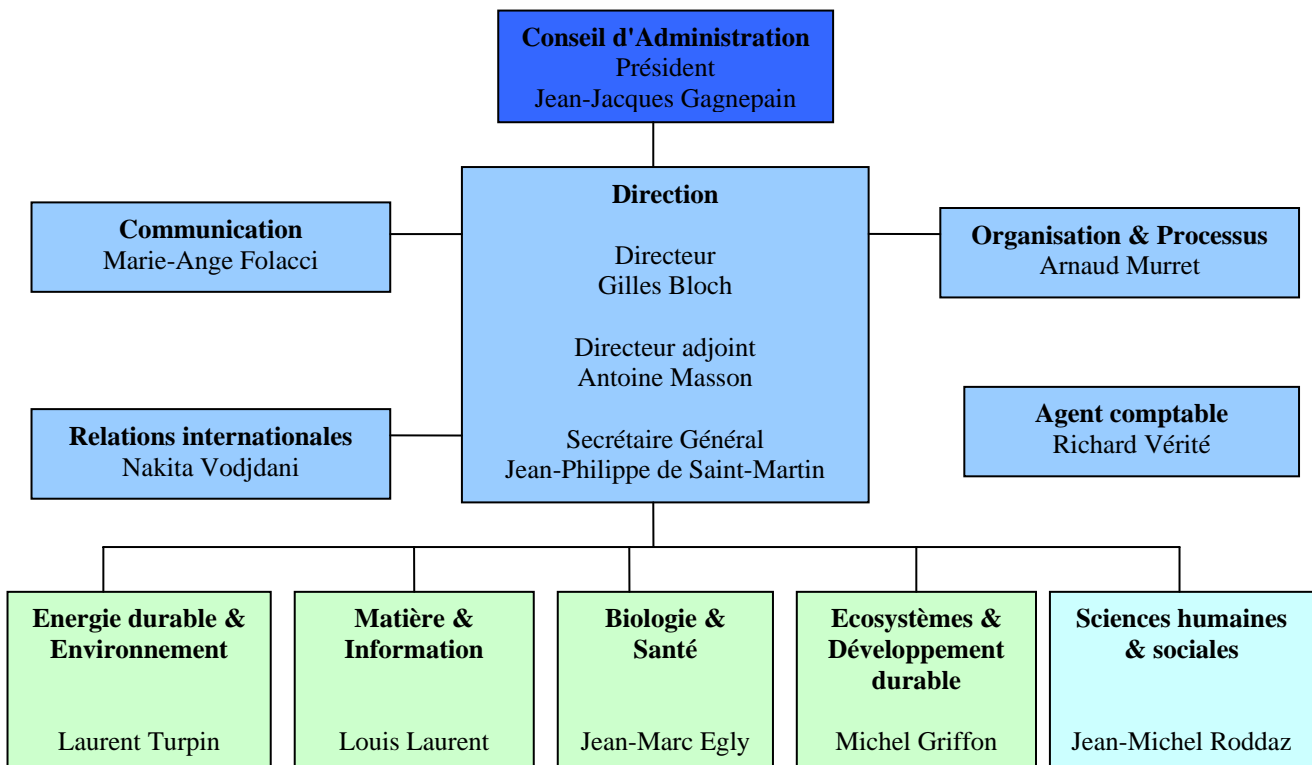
**Conseil d'Administration**
Président
Jean-Jacques Gagnepain

**Direction**

Directeur
Gilles Bloch

Directeur adjoint
Antoine Masson

Secrétaire Général
Jean-Philippe de Saint-Martin

**Communication**
Marie-Ange Folacci

**Relations internationales**
Nakita Vodjdani

**Organisation & Processus**
Arnaud Murret

**Agent comptable**
Richard Vérité

**Energie durable & Environnement**
Laurent Turpin

**Matière & Information**
Louis Laurent

**Biologie & Santé**
Jean-Marc Egly

**Ecosystèmes & Développement durable**
Michel Griffon

**Sciences humaines & sociales**
Jean-Michel Roddaz